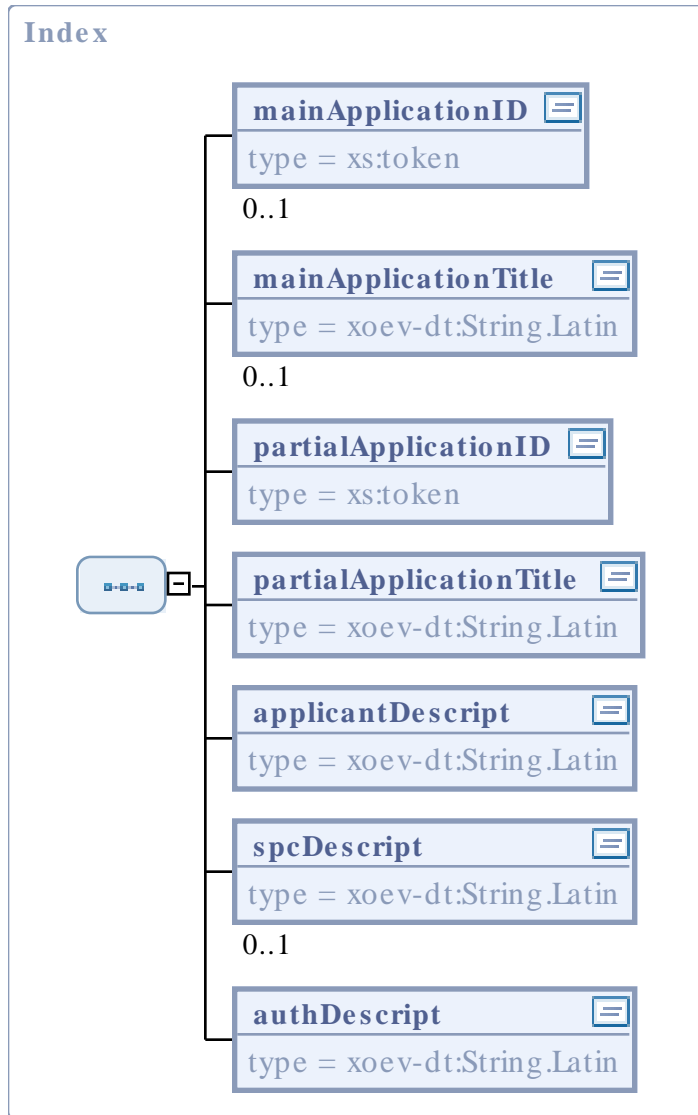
Index

mainApplicationID
type = xs:token
0..1

mainApplicationTitle
type = xoev-dt:String.Latin
0..1

partialApplicationID
type = xs:token

partialApplicationTitle
type = xoev-dt:String.Latin

applicantDescript
type = xoev-dt:String.Latin

spcDescript
type = xoev-dt:String.Latin
0..1

authDescript
type = xoev-dt:String.Latin